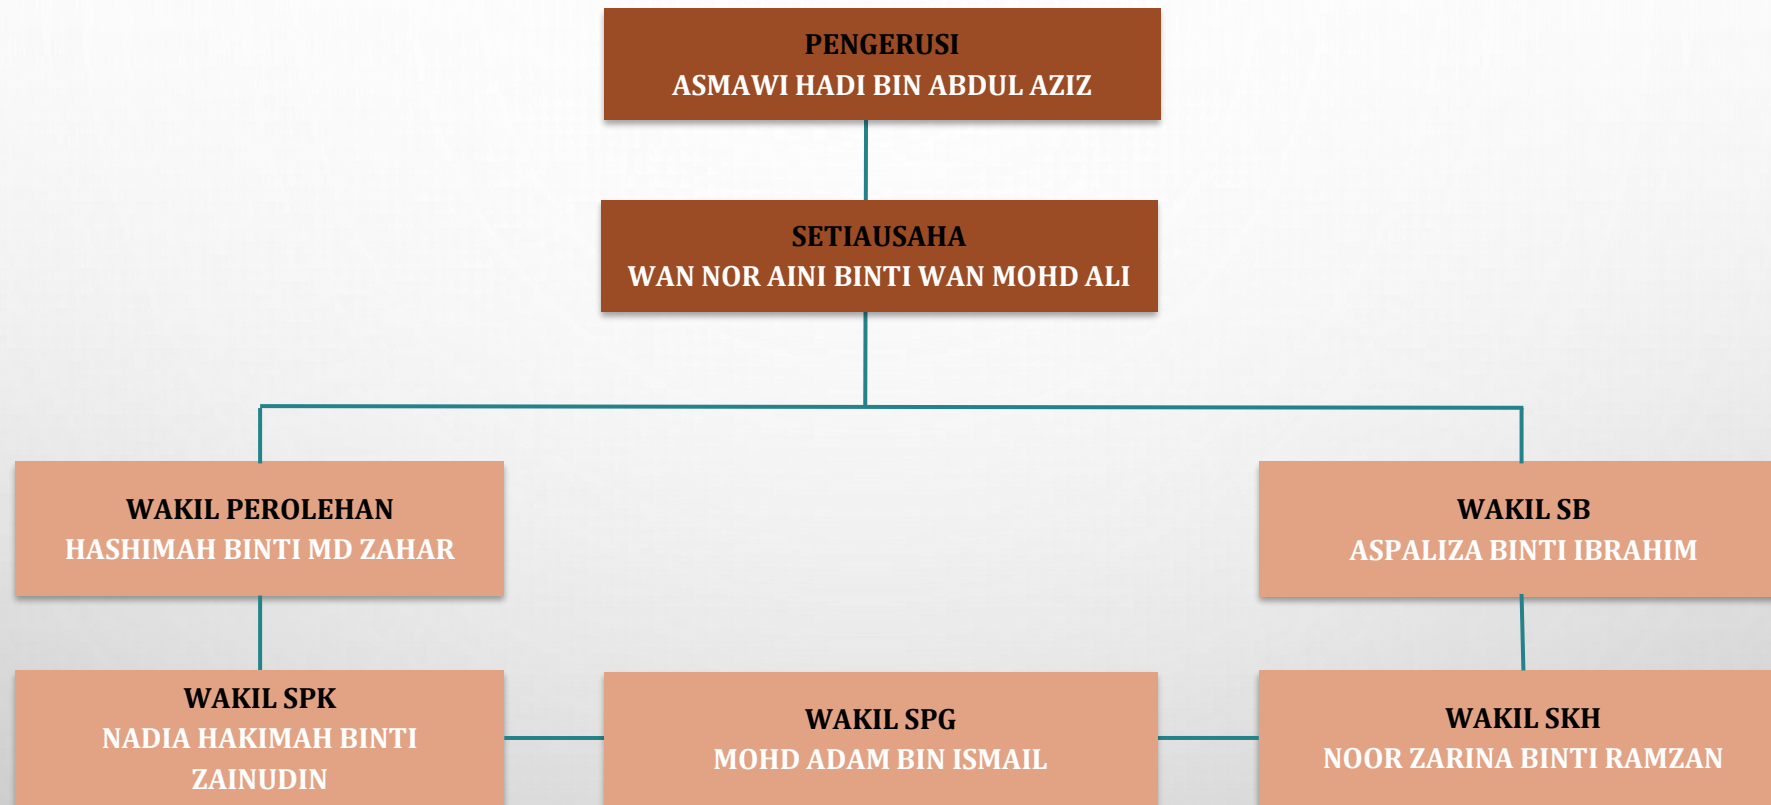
PENGERUSI
ASMAWI HADI BIN ABDUL AZIZ

SETIAUSAHA
WAN NOR AINI BINTI WAN MOHD ALI

WAKIL PEROLEHAN
HASHIMAH BINTI MD ZAHAR

WAKIL SB
ASPALIZA BINTI IBRAHIM

WAKIL SPK
NADIA HAKIMAH BINTI ZAINUDIN

WAKIL SPG
MOHD ADAM BIN ISMAIL

WAKIL SKH
NOOR ZARINA BINTI RAMZAN